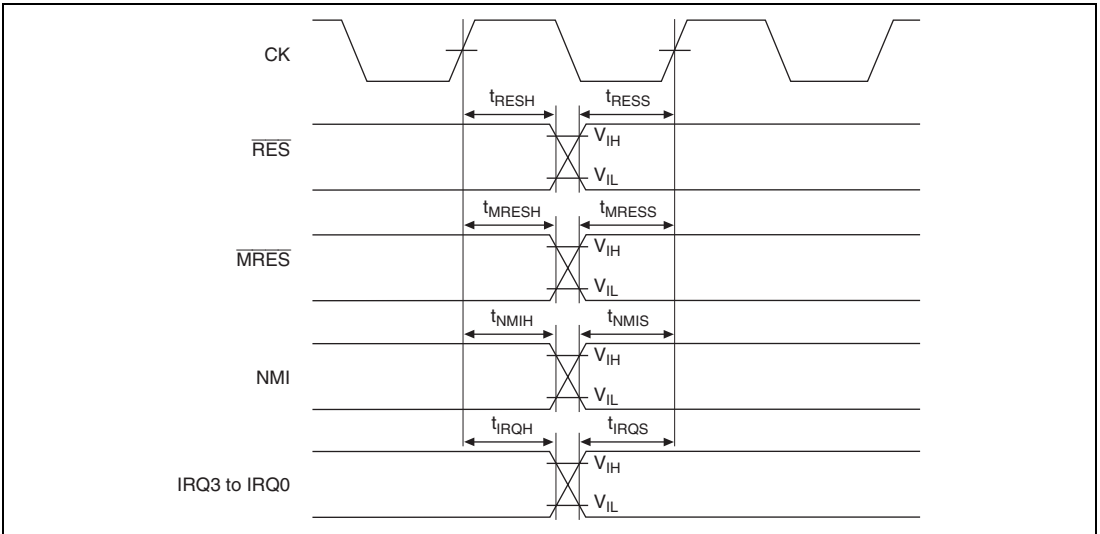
CK

$t_{RESH}$ $t_{RESS}$

$\overline{RES}$

$V_{IH}$

$V_{IL}$

$t_{MRESH}$ $t_{MRESS}$

$\overline{MRES}$

$V_{IH}$

$V_{IL}$

$t_{NMIH}$ $t_{NMIS}$

NMI

$V_{IH}$

$V_{IL}$

$t_{IRQH}$ $t_{IRQS}$

IRQ3 to IRQ0

$V_{IH}$

$V_{IL}$